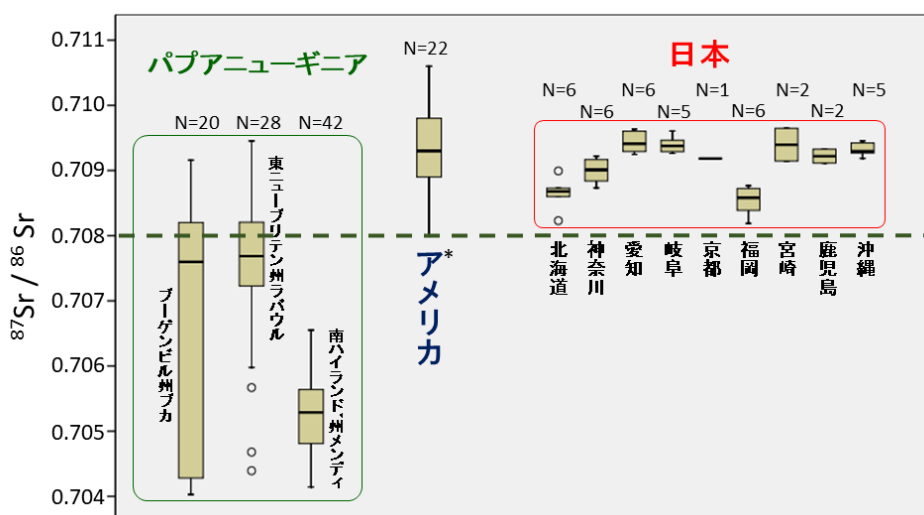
$^{87}Sr$ / $^{86}Sr$

0.711
0.710
0.709
0.708
0.707
0.706
0.705
0.704

パプアニューギニア

N=20 N=28 N=42

ブーゲンビル州ブカ

東ニューブリテン州ラバウル

南ハイランド州メンディ

N=22

アメリカ*

日本

N=6 N=6 N=6 N=5 N=1 N=6 N=2 N=2 N=5

北海道
神奈川
愛知
岐阜
京都
福岡
宮崎
鹿児島
沖縄